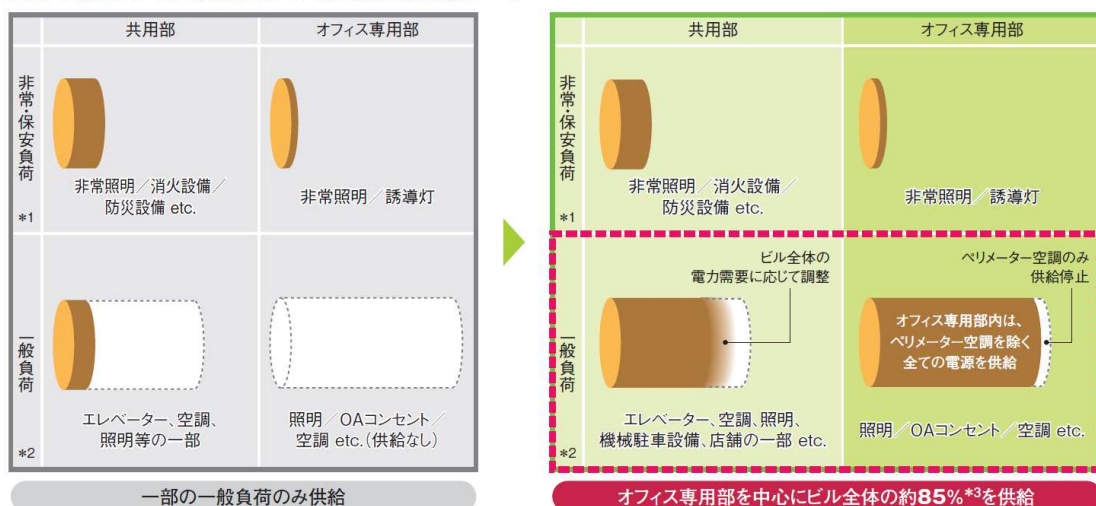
| | 共用部 | オフィス専用部 |
|---|---|---|
| 非常・保安負荷 *1 | 非常照明／消火設備／防災設備 etc. | 非常照明／誘導灯 |
| 一般負荷 *2 | エレベーター、空調、照明等の一部 | 照明／OAコンセント／空調 etc.(供給なし) |

一部の一般負荷のみ供給

| | 共用部 | オフィス専用部 |
|---|---|---|
| 非常・保安負荷 *1 | 非常照明／消火設備／防災設備 etc. | 非常照明／誘導灯 |
| 一般負荷 *2 | ビル全体の電力需要に応じて調整 エレベーター、空調、照明、機械駐車設備、店舗の一部 etc. | ペリメーター空調のみ供給停止 オフィス専用部内は、ペリメーター空調を除く全ての電源を供給 照明／OAコンセント／空調 etc. |

オフィス専用部を中心にビル全体の約85%*3を供給